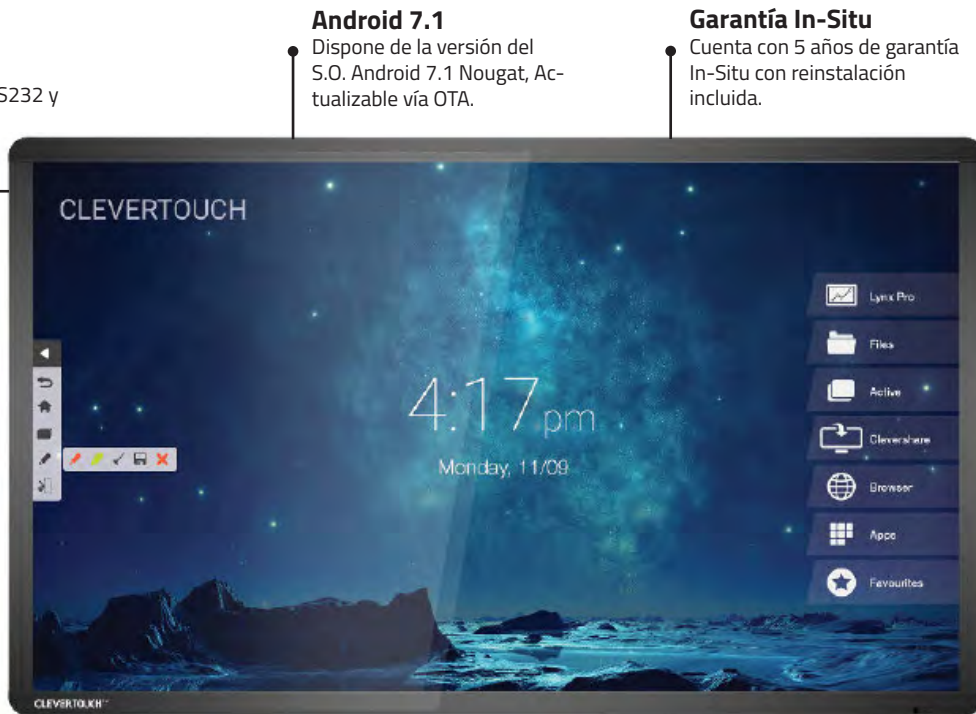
S232 y

**Android 7.1**
Dispone de la versión del S.O. Android 7.1 Nougat, Actualizable vía OTA.

**Garantía In-Situ**
Cuenta con 5 años de garantía In-Situ con reinstalación incluida.

CLEVERTOUCH

4:17 pm
Monday, 11/09

Lynx Pro
Files
Active
Clevershare
Browser
Apps
Favourites

CLEVERTOUCH